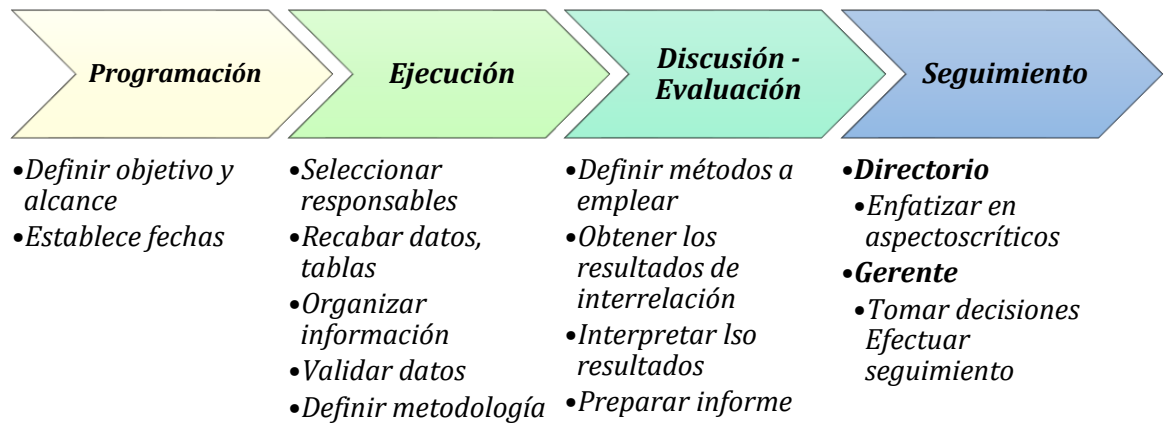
Programación

•Definir objetivo y alcance
•Establece fechas

Ejecución

•Seleccionar responsables
•Recabar datos, tablas
•Organizar información
•Validar datos
•Definir metodología

Discusión - Evaluación

•Definir métodos a emplear
•Obtener los resultados de interrelación
•Interpretar lso resultados
•Preparar informe

Seguimiento

•Directorio
•Enfatizar en aspectoscríticos
•Gerente
•Tomar decisiones Efectuar seguimiento